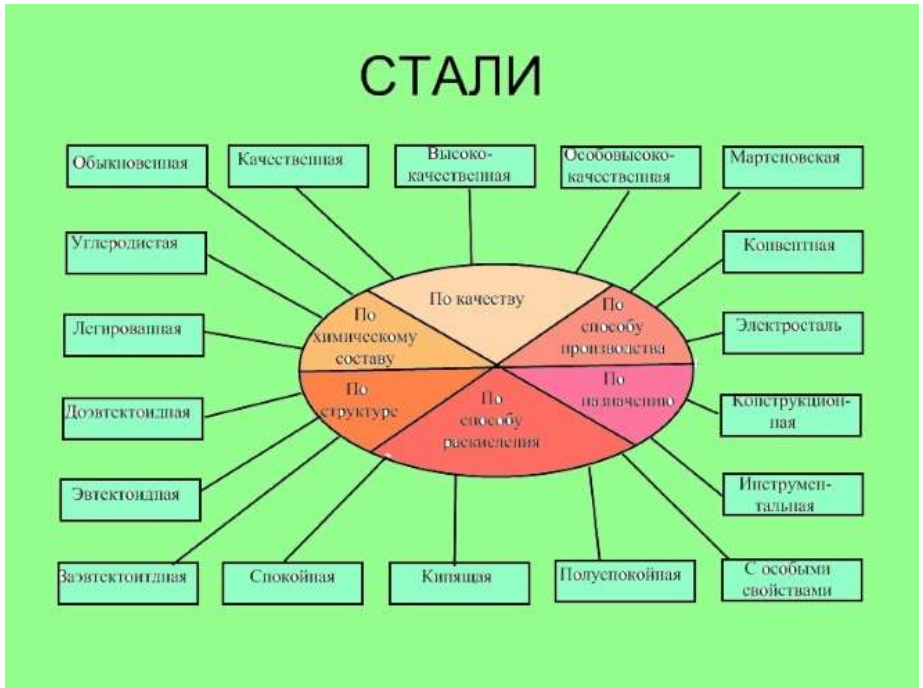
СТАЛИ

Обыкновенная

Качественная

Высококачественная

Особовысококачественная

Мартеновская

Углеродистая

Конвертная

Легированная

Электросталь

Доэвтектоидная

Конструкционная

Эвтектоидная

Инструментальная

Заэвтектоитдная

Спокойная

Кипящая

Полуспокойная

С особыми свойствами

По качеству

По химическому составу

По способу производства

По структуре

По способу раскисления

По назначению